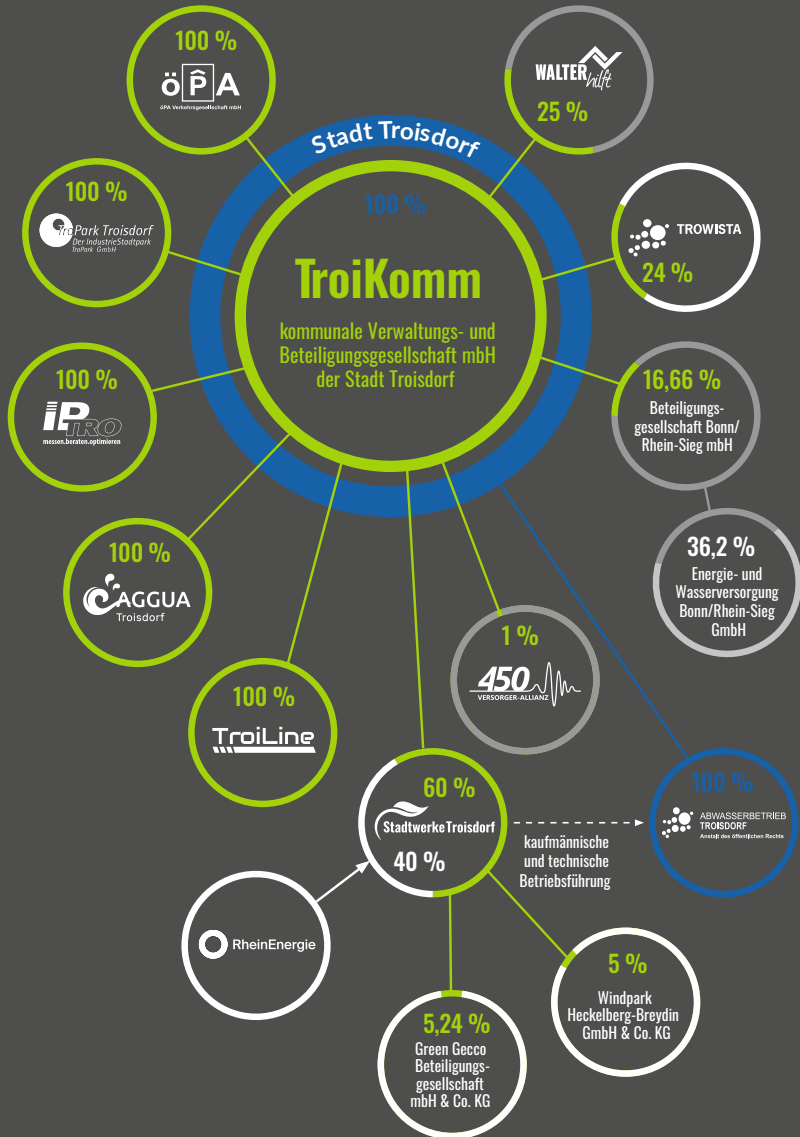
100 %

öPA
öPA Verkehrsgesellschaft mbH

WALTER hilft

25 %

Stadt Troisdorf

100 %

TroPark Troisdorf
Der IndustrieStadtpark
TroPark GmbH

TROWISTA

24 %

TroiKomm

kommunale Verwaltungs- und Beteiligungsgesellschaft mbH der Stadt Troisdorf

100 %

IPRO
messen.beraten.optimieren

16,66 %

Beteiligungs-gesellschaft Bonn/ Rhein-Sieg mbH

100 %

AGGUA
Troisdorf

36,2 %

Energie- und Wasserversorgung Bonn/Rhein-Sieg GmbH

1 %

450
VERSORGER-ALLIANZ

100 %

TroiLine

60 %

StadtwerkeTroisdorf

40 %

kaufmännische und technische Betriebsführung

100 %

ABWASSERBETRIEB TROISDORF
Anstalt des öffentlichen Rechts

RheinEnergie

5 %

Windpark Heckelberg-Breydin GmbH & Co. KG

5,24 %

Green Gecco Beteiligungs-gesellschaft mbH & Co. KG